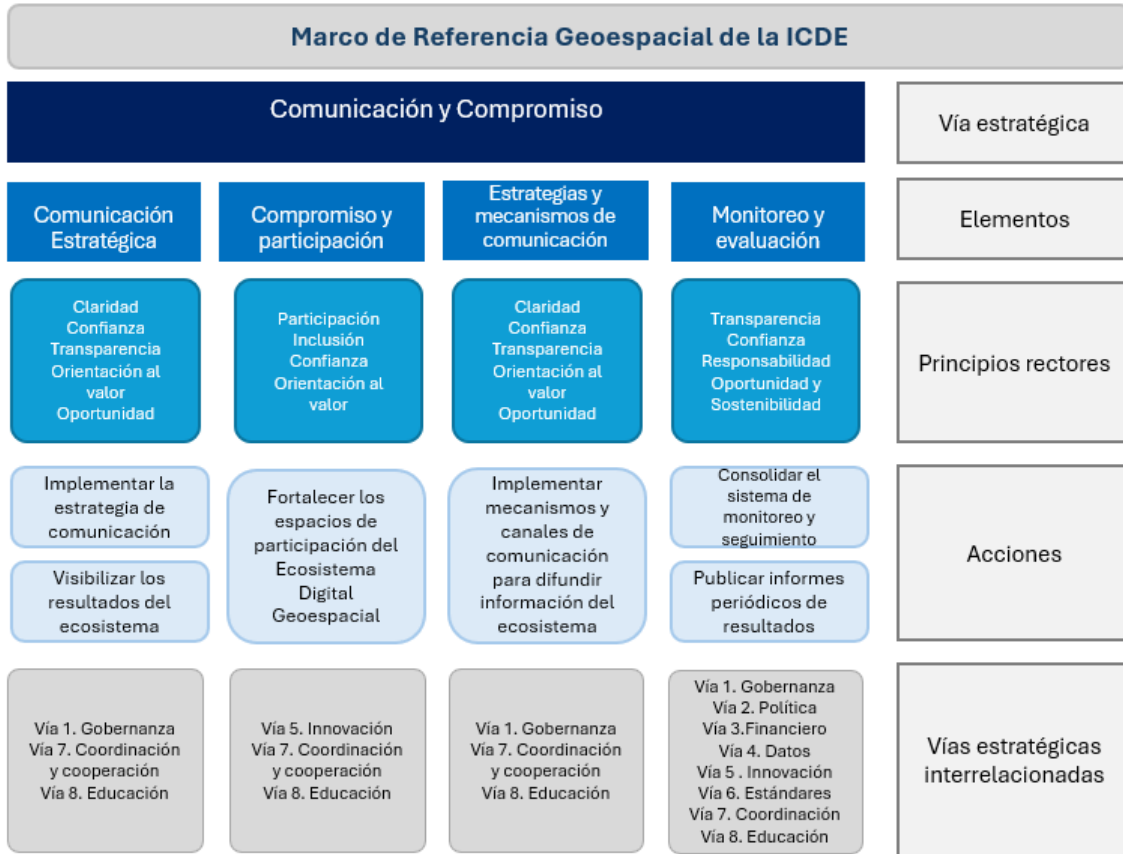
Marco de Referencia Geoespacial de la ICDE

Comunicación y Compromiso

Vía estratégica

Comunicación Estratégica

Compromiso y participación

Estrategias y mecanismos de comunicación

Monitoreo y evaluación

Elementos

Claridad
Confianza
Transparencia
Orientación al valor
Oportunidad

Participación
Inclusión
Confianza
Orientación al valor

Claridad
Confianza
Transparencia
Orientación al valor
Oportunidad

Transparencia
Confianza
Responsabilidad
Oportunidad y Sostenibilidad

Principios rectores

Implementar la estrategia de comunicación

Visibilizar los resultados del ecosistema

Fortalecer los espacios de participación del Ecosistema Digital Geoespacial

Implementar mecanismos y canales de comunicación para difundir información del ecosistema

Consolidar el sistema de monitoreo y seguimiento

Publicar informes periódicos de resultados

Acciones

Vía 1. Gobernanza
Vía 7. Coordinación y cooperación
Vía 8. Educación

Vía 5. Innovación
Vía 7. Coordinación y cooperación
Vía 8. Educación

Vía 1. Gobernanza
Vía 7. Coordinación y cooperación
Vía 8. Educación

Vía 1. Gobernanza
Vía 2. Política
Vía 3.Financiero
Vía 4. Datos
Vía 5 . Innovación
Vía 6. Estándares
Vía 7. Coordinación
Vía 8. Educación

Vías estratégicas interrelacionadas